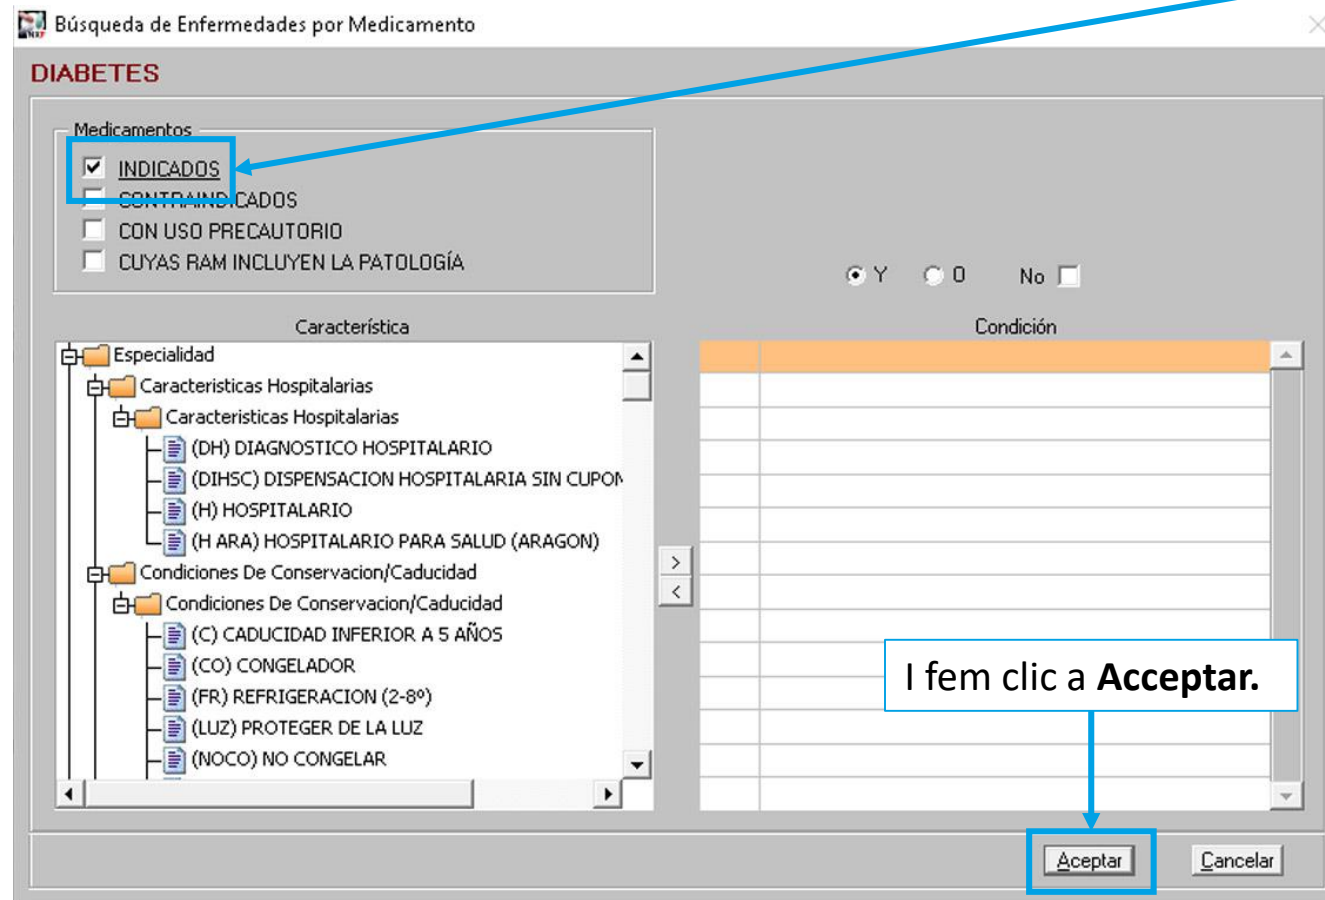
Búsqueda de Enfermedades por Medicamento

DIABETES

Medicamentos
INDICADOS
CONTRAINDICADOS
CON USO PRECAUTORIO
CUYAS RAM INCLUYEN LA PATOLOGÍA

Y O No

Característica

Especialidad
Caracteristicas Hospitalarias
Caracteristicas Hospitalarias
(DH) DIAGNOSTICO HOSPITALARIO
(DIHSC) DISPENSACION HOSPITALARIA SIN CUPON
(H) HOSPITALARIO
(H ARA) HOSPITALARIO PARA SALUD (ARAGON)
Condiciones De Conservacion/Caducidad
Condiciones De Conservacion/Caducidad
(C) CADUCIDAD INFERIOR A 5 AÑOS
(CO) CONGELADOR
(FR) REFRIGERACION (2-8º)
(LUZ) PROTEGER DE LA LUZ
(NOCO) NO CONGELAR

Condición

>
<

I fem clic a **Acceptar.**

Aceptar Cancelar